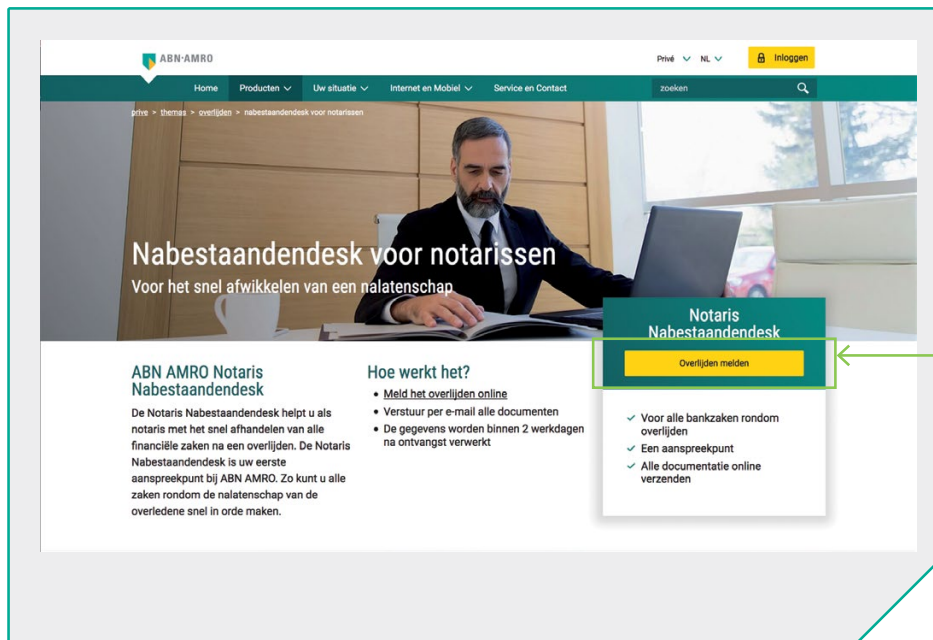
ABN·AMRO

Privé NL Inloggen

Home Producten Uw situatie Internet en Mobiel Service en Contact zoeken

privé > themas > overlijden > nabestaandendesk voor notarissen

Nabestaandendesk voor notarissen
Voor het snel afwikkelen van een nalatenschap

Notaris Nabestaandendesk

Overlijden melden

ABN AMRO Notaris Nabestaandendesk

De Notaris Nabestaandendesk helpt u als notaris met het snel afhandelen van alle financiële zaken na een overlijden. De Notaris Nabestaandendesk is uw eerste aanspreekpunt bij ABN AMRO. Zo kunt u alle zaken rondom de nalatenschap van de overledene snel in orde maken.

Hoe werkt het?

- Meld het overlijden online
- Verstuur per e-mail alle documenten
- De gegevens worden binnen 2 werkdagen na ontvangst verwerkt

- Voor alle bankzaken rondom overlijden
- Een aanspreekpunt
- Alle documentatie online verzenden